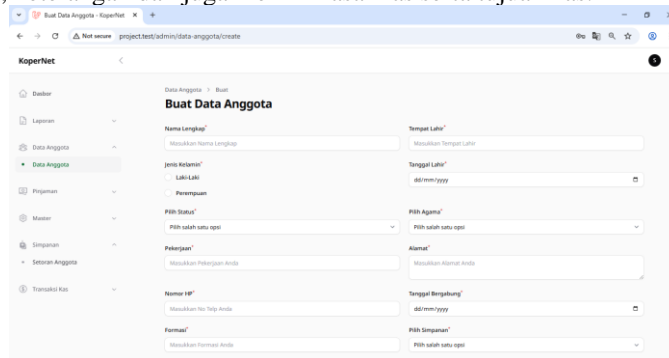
Buat Data Anggota - KoperNet

Not secure project.test/admin/data-anggota/create

KoperNet

S

Dasbor

Laporan

Data Anggota

Data Anggota

Pinjaman

Master

Simpanan

Setoran Anggota

Transaksi Kas

Data Anggota > Buat

Buat Data Anggota

Nama Lengkap*

Masukkan Nama Lengkap

Tempat Lahir*

Masukkan Tempat Lahir

Jenis Kelamin*

Laki-Laki

Perempuan

Tanggal Lahir*

dd/mm/yyyy

Pilih Status*

Pilih salah satu opsi

Pilih Agama*

Pilih salah satu opsi

Pekerjaan*

Masukkan Pekerjaan Anda

Alamat*

Masukkan Alamat Anda

Nomor HP*

Masukkan No Telp Anda

Tanggal Bergabung*

dd/mm/yyyy

Formasi*

Masukkan Formasi Anda

Pilih Simpanan*

Pilih salah satu opsi